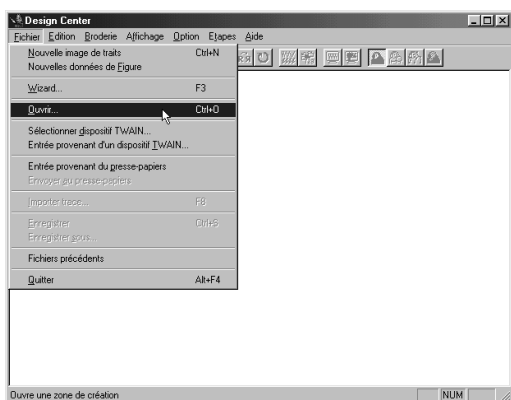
Design Center
Fichier Edition Broderie Affichage Option Etapes Aide
Nouvelle image de traits Ctrl+N
Nouvelles données de Figure
Wizard... F3
Ouvrir... Ctrl+O
Sélectionner dispositif TWAIN...
Entrée provenant d'un dispositif TWAIN...
Entrée provenant du presse-papiers
Envoyer au presse-papiers
Importer tracé... F8
Enregistrer Ctrl+S
Enregistrer sous...
Fichiers précédents
Quitter Alt+F4
Ouvre une zone de création
NUM